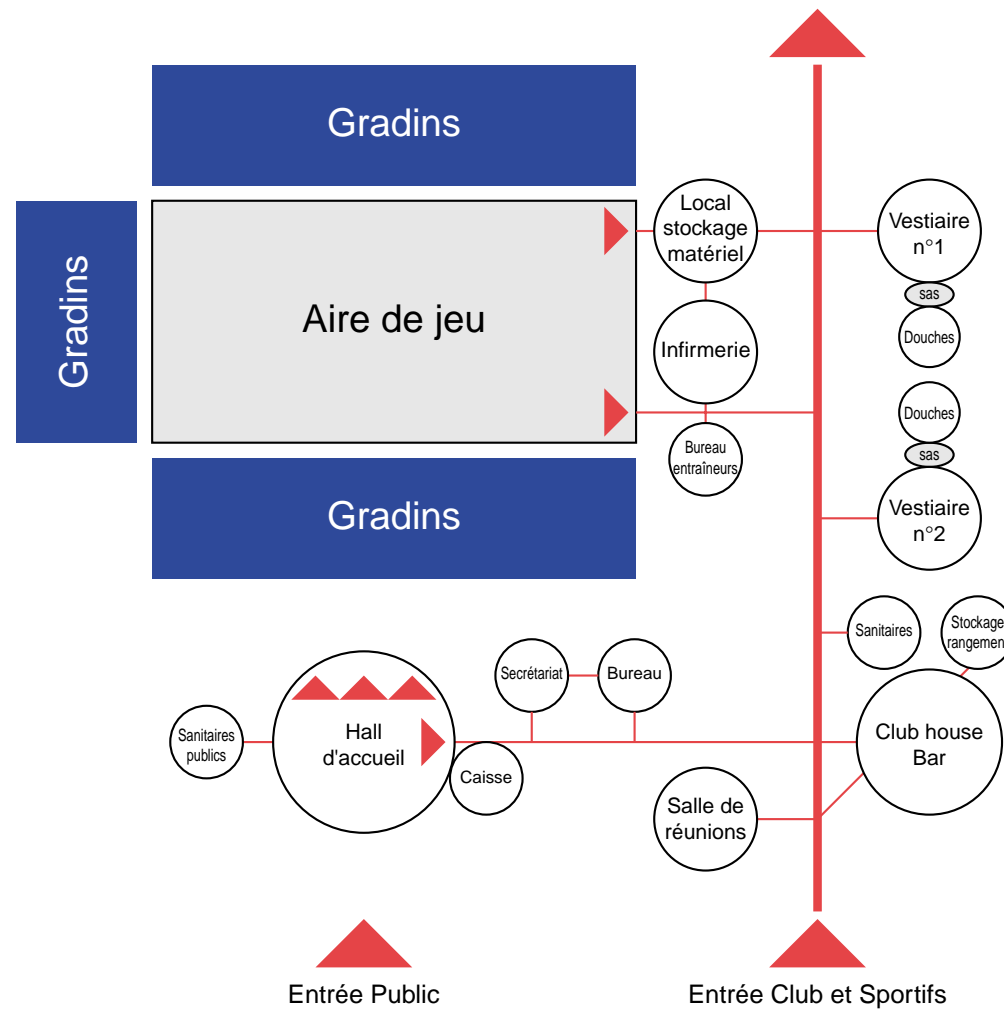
Gradins

Gradins

Aire de jeu

Gradins

Local stockage matériel

Infirmerie

Bureau entraîneurs

Vestiaire n°1

sas

Douches

Douches

sas

Vestiaire n°2

Sanitaires

Stockage rangemen

Club house Bar

Salle de réunions

Secrétariat

Bureau

Sanitaires publics

Hall d'accueil

Caisse

Entrée Public

Entrée Club et Sportifs